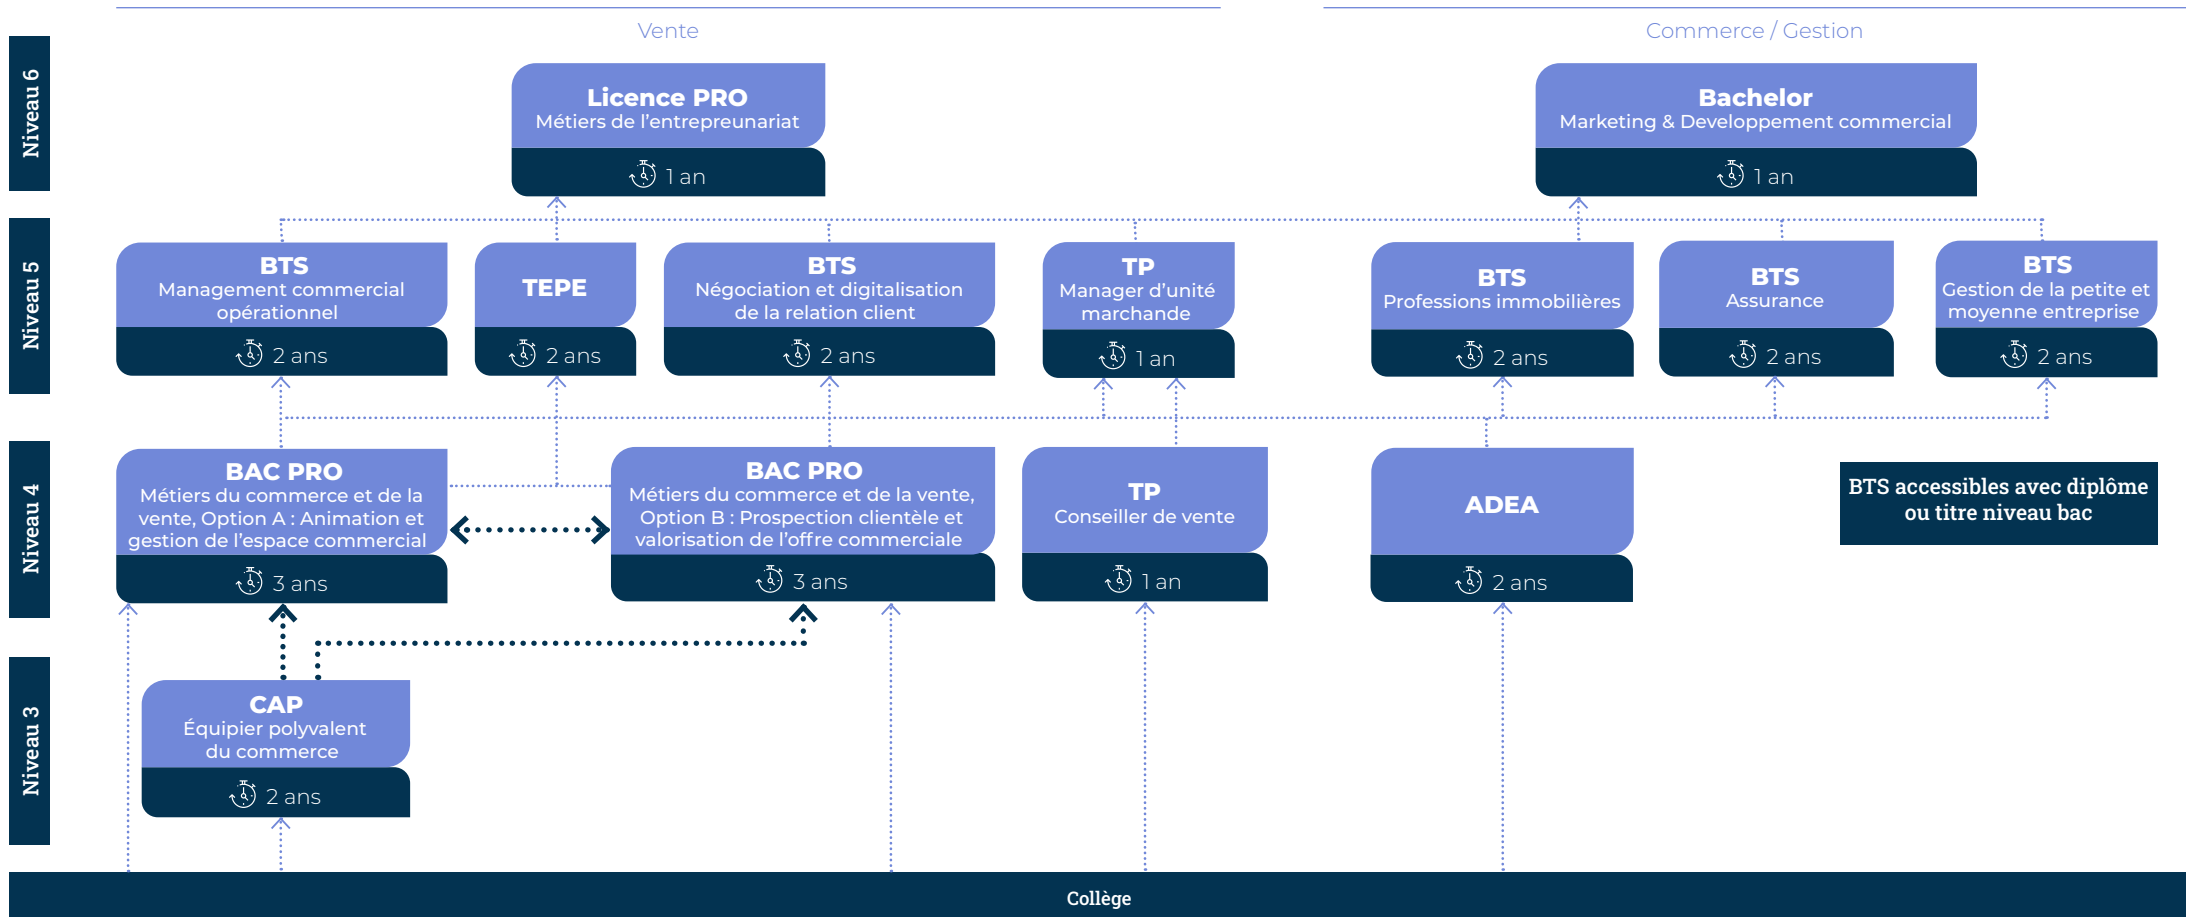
Vente

Commerce / Gestion

Niveau 6

Licence PRO
Métiers de l'entrepreunariat
1 an

Bachelor
Marketing & Developpement commercial
1 an

Niveau 5

BTS
Management commercial opérationnel
2 ans

TEPE
2 ans

BTS
Négociation et digitalisation de la relation client
2 ans

TP
Manager d'unité marchande
1 an

BTS
Professions immobilières
2 ans

BTS
Assurance
2 ans

BTS
Gestion de la petite et moyenne entreprise
2 ans

Niveau 4

BAC PRO
Métiers du commerce et de la vente, Option A : Animation et gestion de l'espace commercial
3 ans

BAC PRO
Métiers du commerce et de la vente, Option B : Prospection clientèle et valorisation de l'offre commerciale
3 ans

TP
Conseiller de vente
1 an

ADEA
2 ans

BTS accessibles avec diplôme ou titre niveau bac

Niveau 3

CAP
Équipier polyvalent du commerce
2 ans

Collège